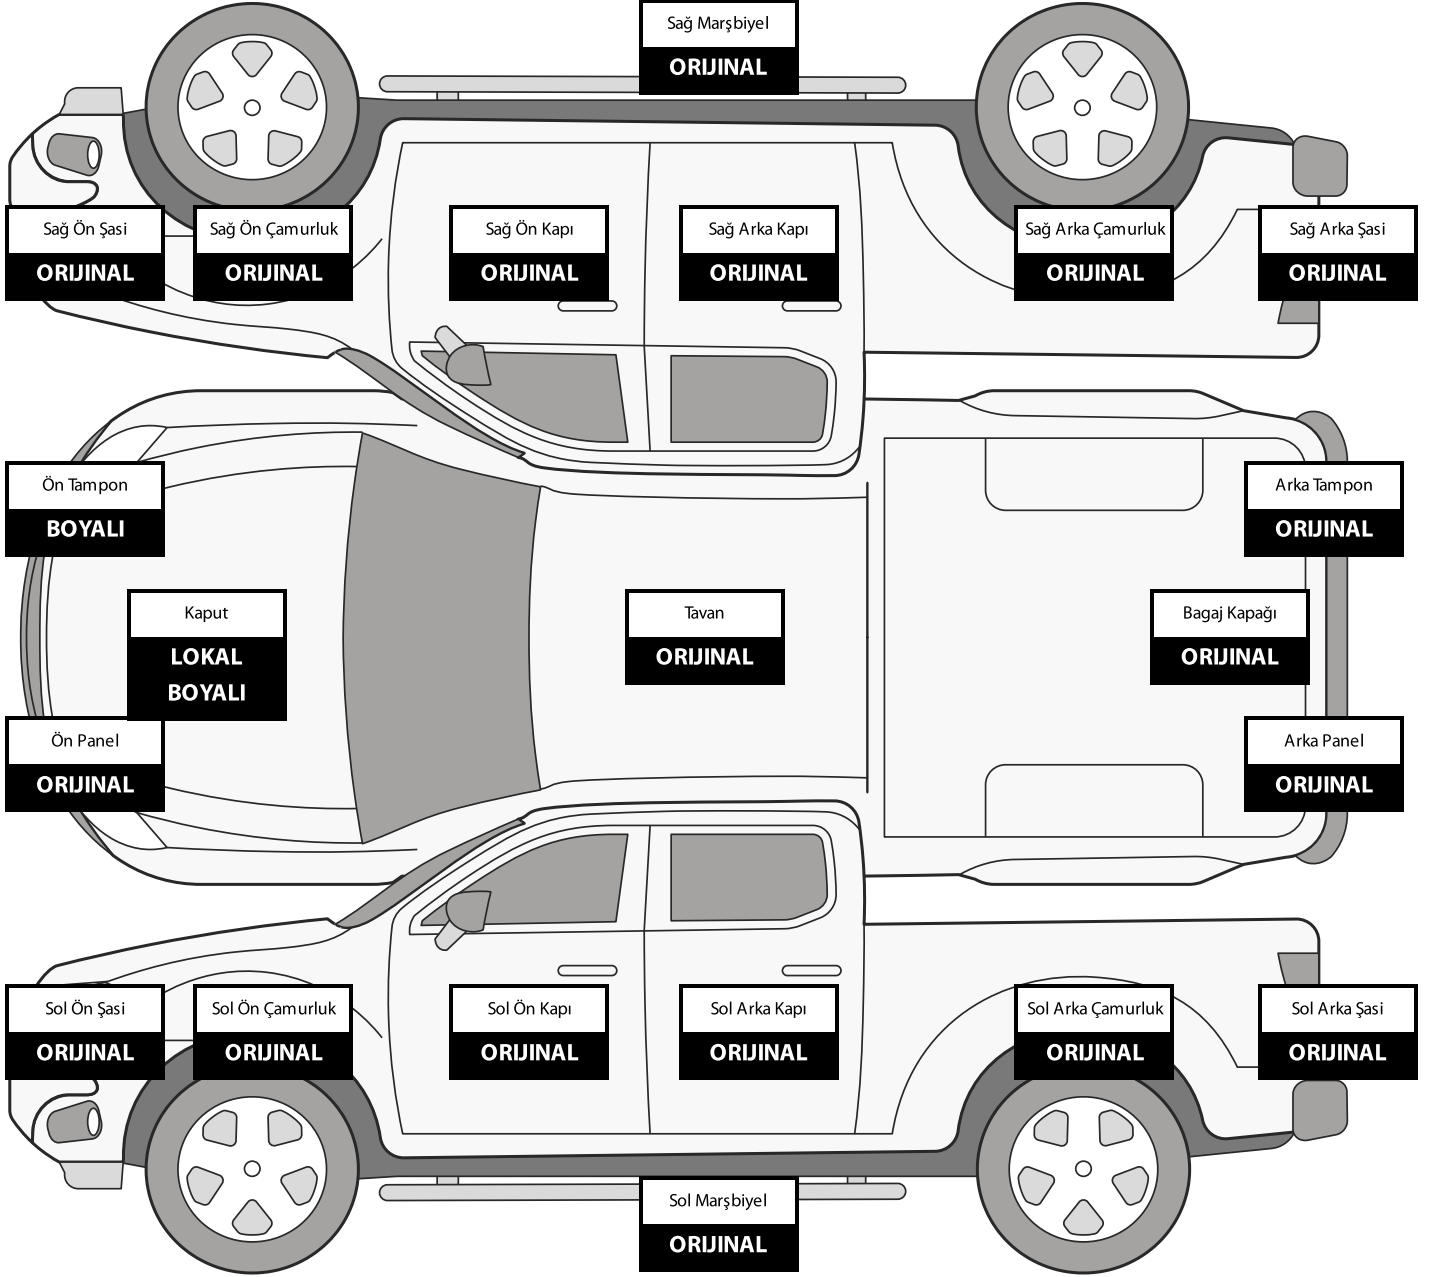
Sağ Marşbiyel
ORIJINAL

Sağ Ön Şasi
ORIJINAL

Sağ Ön Çamurluk
ORIJINAL

Sağ Ön Kapı
ORIJINAL

Sağ Arka Kapı
ORIJINAL

Sağ Arka Çamurluk
ORIJINAL

Sağ Arka Şasi
ORIJINAL

Ön Tampon
BOYALI

Arka Tampon
ORIJINAL

Kaput
LOKAL BOYALI

Tavan
ORIJINAL

Bagaj Kapağı
ORIJINAL

Ön Panel
ORIJINAL

Arka Panel
ORIJINAL

Sol Ön Şasi
ORIJINAL

Sol Ön Çamurluk
ORIJINAL

Sol Ön Kapı
ORIJINAL

Sol Arka Kapı
ORIJINAL

Sol Arka Çamurluk
ORIJINAL

Sol Arka Şasi
ORIJINAL

Sol Marşbiyel
ORIJINAL